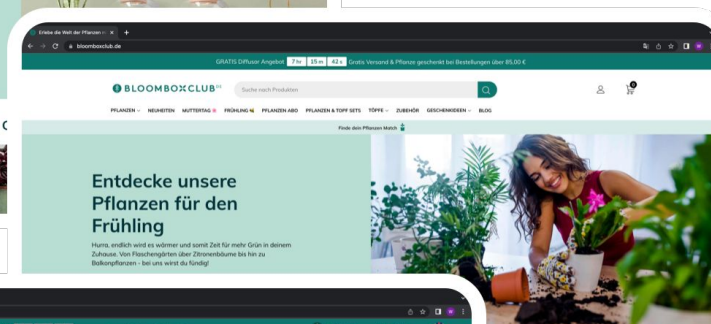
Erlebe die Welt der Pflanzen m

bloomboxclub.de

GRATIS Diffusor Angebot 7 hr 15 m 42 s Gratis Versand & Pflanze geschenkt bei Bestellungen über 85,00 €

BLOOMBOXCLUB

Suche nach Produkten

PFLANZEN NEUHEITEN MUTTERTAG FRÜHLING PFLANZEN ABO PFLANZEN & TOPF SETS TÖPFE ZUBEHÖR GESCHENKIDEEN BLOG

Finde dein Pflanzen Match

Entdecke unsere Pflanzen für den Frühling

Hurra, endlich wird es wärmer und somit Zeit für mehr Grün in deinem Zuhause. Von Flaschengärten über Zitronenbäume bis hin zu Balkonpflanzen - bei uns wirst du fündig!